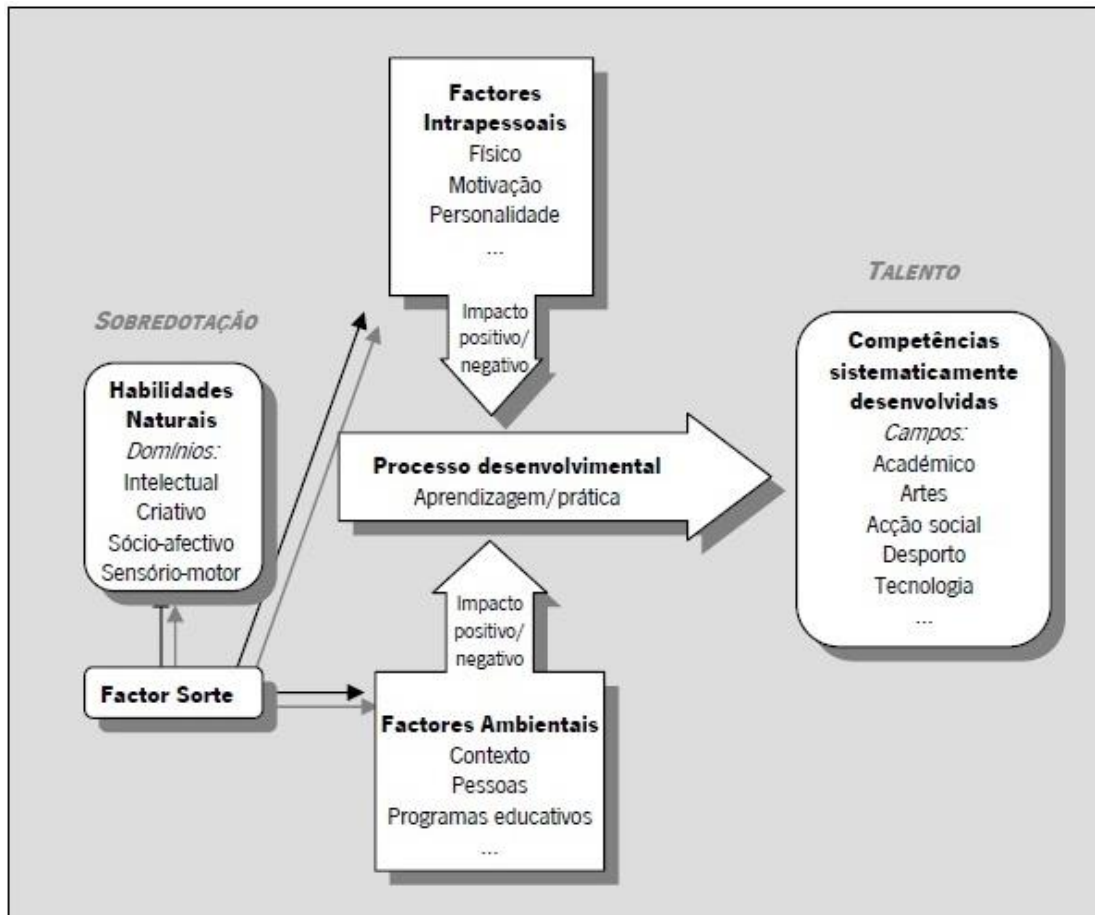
Factores Intrapessoais
Físico
Motivação
Personalidade
...

Impacto positivo/ negativo

TALENTO

SOBREDOTAÇÃO

Habilidades Naturais
Domínios:
Intelectual
Criativo
Sócio-afectivo
Sensório-motor

Processo desenvolvimental
Aprendizagem/prática

Competências sistematicamente desenvolvidas
Campos:
Académico
Artes
Acção social
Desporto
Tecnologia
...

Impacto positivo/ negativo

Factor Sorte

Factores Ambientais
Contexto
Pessoas
Programas educativos
...